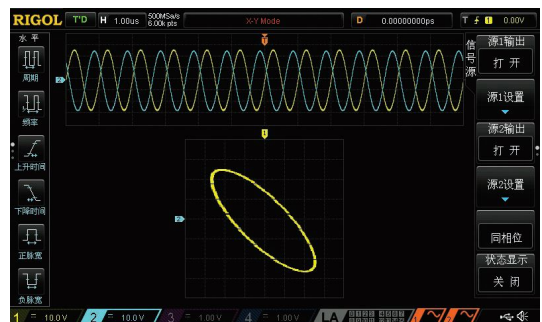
RIGOL T'D H 1.00us 500MSa/s 6.00k pts X-Y Mode D 0.00000000ps T 1 0.00V

水平

周期

频率

上升时间

下降时间

正脉宽

负脉宽

信号源

源1输出

打开

源1设置

源2输出

打开

源2设置

同相位

状态显示

关闭

1 = 10.0V 2 = 10.0V 3 = 1.00V 4 = 1.00V LA